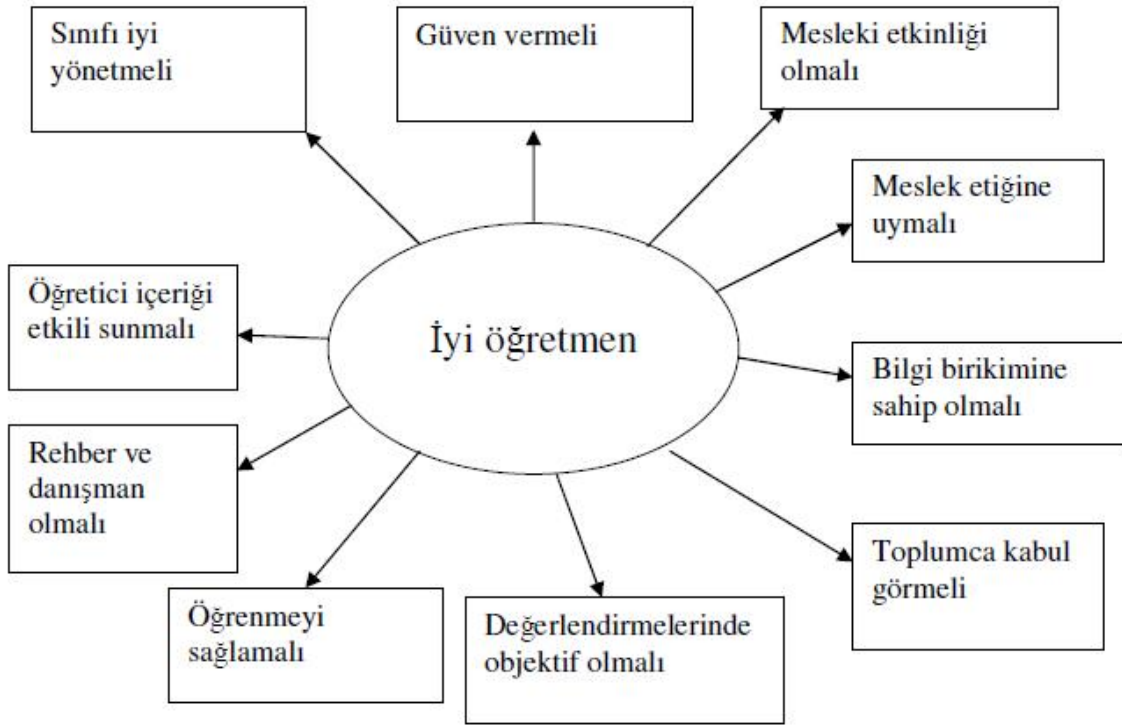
Sınıfı iyi yönetmeli

Güven vermeli

Mesleki etkinliği olmalı

Meslek etiğine uymalı

Öğretici içeriği etkili sunmalı

İyi öğretmen

Bilgi birikimine sahip olmalı

Rehber ve danışman olmalı

Toplumca kabul görmeli

Öğrenmeyi sağlamalı

Değerlendirmelerinde objektif olmalı